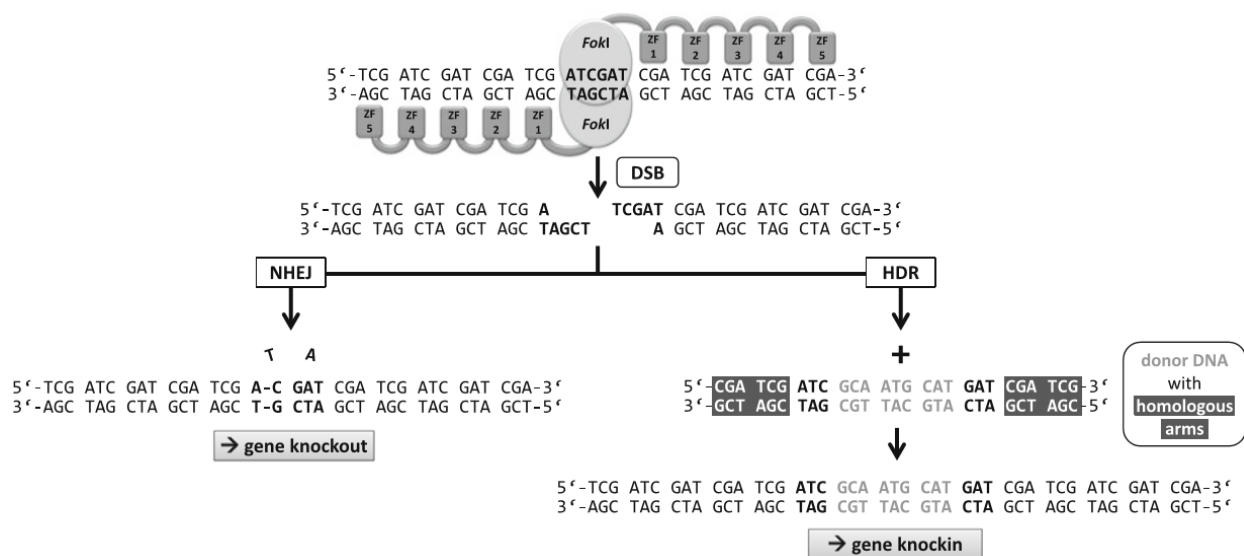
FokI

ZF 1 ZF 2 ZF 3 ZF 4 ZF 5

5'-TCG ATC GAT CGA TCG ATCGAT CGA TCG ATC GAT CGA-3'
3'-AGC TAG CTA GCT AGC TAGCTA GCT AGC TAG CTA GCT-5'

ZF 5 ZF 4 ZF 3 ZF 2 ZF 1

FokI

DSB

5'-TCG ATC GAT CGA TCG A TCGAT CGA TCG ATC GAT CGA-3'
3'-AGC TAG CTA GCT AGC TAGCT A GCT AGC TAG CTA GCT-5'

NHEJ

HDR

T A

5'-TCG ATC GAT CGA TCG A-C GAT CGA TCG ATC GAT CGA-3'
3'-AGC TAG CTA GCT AGC T-G CTA GCT AGC TAG CTA GCT-5'

→ gene knockout

+

5'-CGA TCG ATC GCA ATG CAT GAT CGA TCG-3'
3'-GCT AGC TAG CGT TAC GTA CTA GCT AGC-5'

donor DNA with homologous arms

5'-TCG ATC GAT CGA TCG ATC GCA ATG CAT GAT CGA TCG ATC GAT CGA-3'
3'-AGC TAG CTA GCT AGC TAG CGT TAC GTA CTA GCT AGC TAG CTA GCT-5'

→ gene knockin